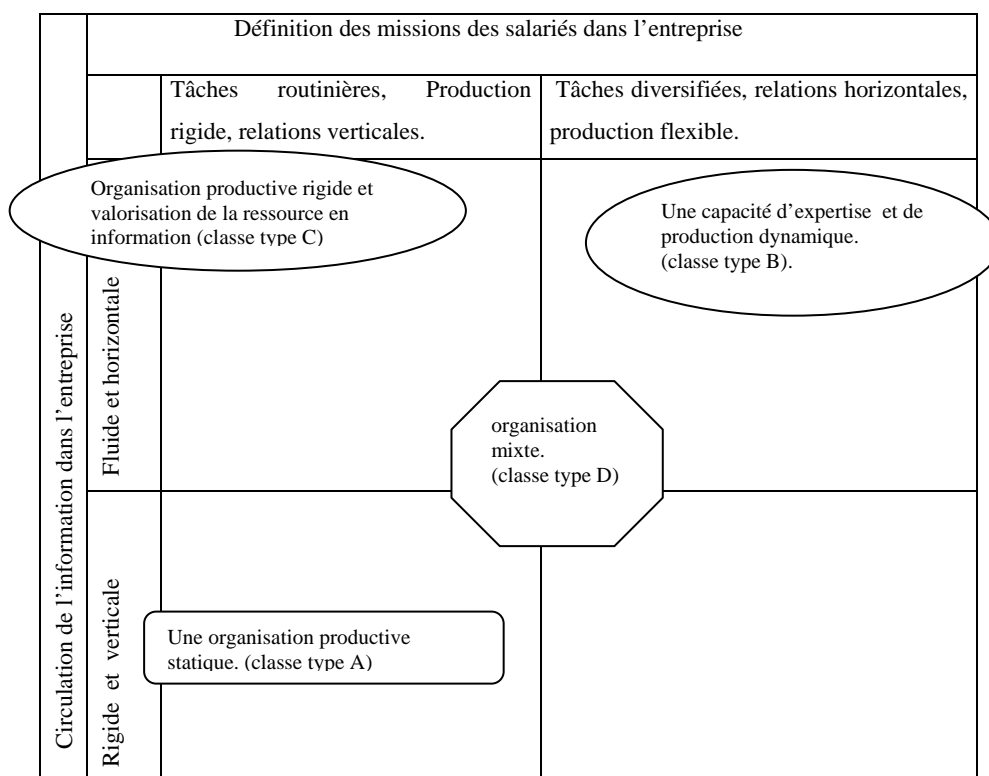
Définition des missions des salariés dans l'entreprise

Tâches routinières, Production rigide, relations verticales.

Tâches diversifiées, relations horizontales, production flexible.

Circulation de l'information dans l'entreprise

Fluide et horizontale

Rigide et verticale

Organisation productive rigide et valorisation de la ressource en information (classe type C)

Une capacité d'expertise et de production dynamique. (classe type B).

organisation mixte. (classe type D)

Une organisation productive statique. (classe type A)